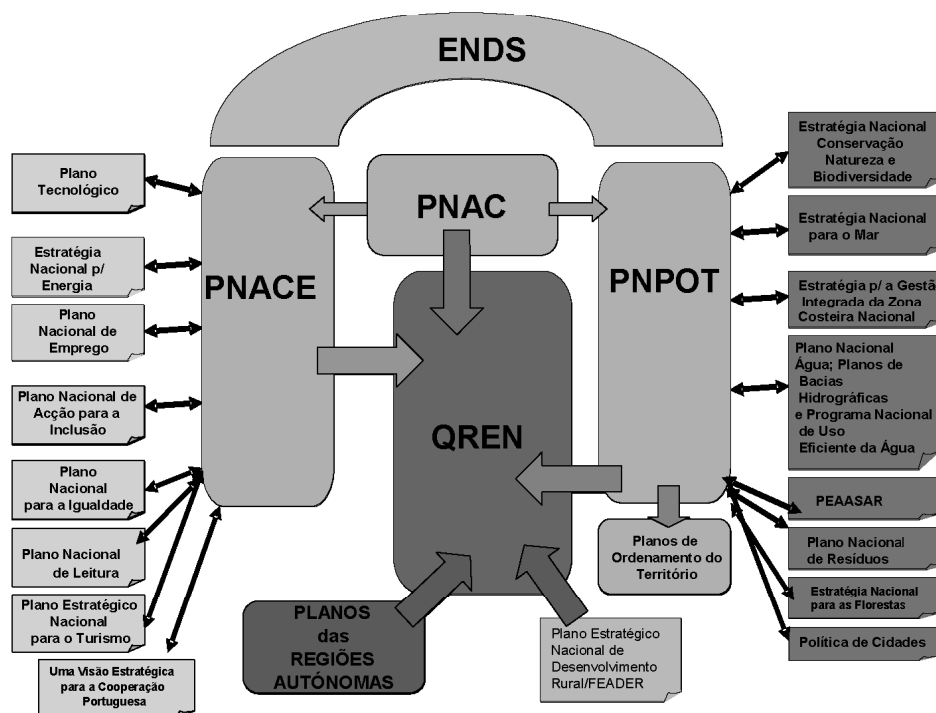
ENDS

Plano Tecnológico

Estratégia Nacional p/ Energia

Plano Nacional de Emprego

Plano Nacional de Acção para a Inclusão

Plano Nacional para a Igualdade

Plano Nacional de Leitura

Plano Estratégico Nacional para o Turismo

Uma Visão Estratégica para a Cooperação Portuguesa

PNACE

PNAC

QREN

PNPOT

PLANOS das REGIÕES AUTÓNOMAS

Plano Estratégico Nacional de Desenvolvimento Rural/FEADER

Planos de Ordenamento do Território

Estratégia Nacional Conservação Natureza e Biodiversidade

Estratégia Nacional para o Mar

Estratégia p/ a Gestã Integrada da Zona Costeira Nacional

Plano Nacional Água; Planos de Bacias Hidrográficas e Programa Nacional de Uso Eficiente da Água

PEAASAR

Plano Nacional de Resíduos

Estratégia Nacional para as Florestas

Política de Cidades